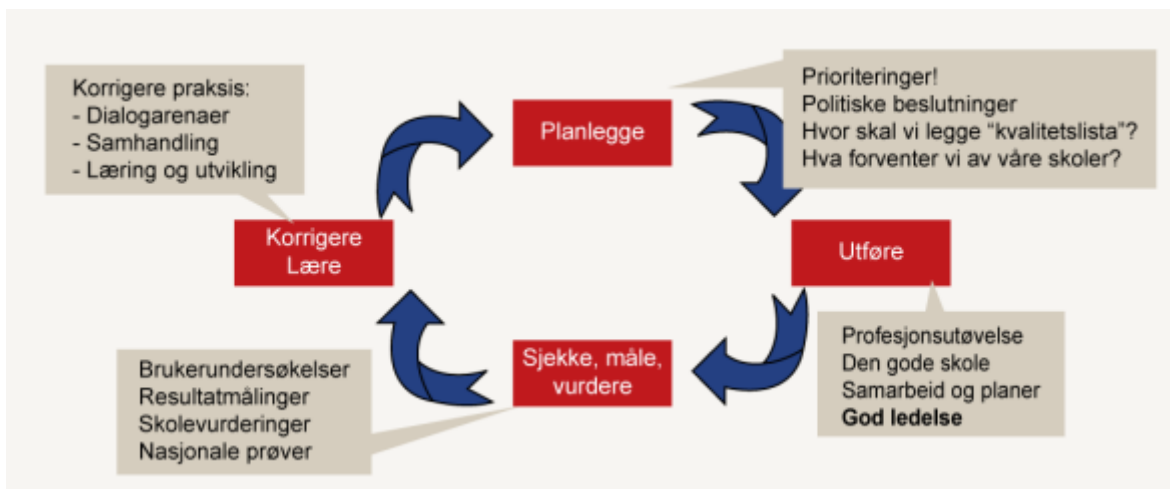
Korrigere praksis:
- Dialogarenaer
- Samhandling
- Læring og utvikling

Planlegge

Prioriteringer!
Politiske beslutninger
Hvor skal vi legge "kvalitetslista"?
Hva forventer vi av våre skoler?

Korrigere
Lære

Utføre

Profesjonsutøvelse
Den gode skole
Samarbeid og planer
**God ledelse**

Sjekke, måle, vurdere

Brukerundersøkelser
Resultatmålinger
Skolevurderinger
Nasjonale prøver